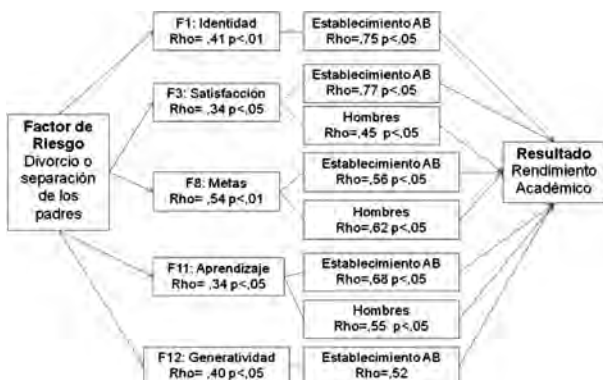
Factor de Riesgo
Divorcio o separación de los padres

F1: Identidad
Rho= ,41 p<,01

Establecimiento AB
Rho=,75 p<,05

F3: Satisfacción
Rho= ,34 p<,05

Establecimiento AB
Rho=,77 p<,05

Hombres
Rho=,45 p<,05

F8: Metas
Rho= ,54 p<,01

Establecimiento AB
Rho=,56 p<,05

Hombres
Rho=,62 p<,05

F11: Aprendizaje
Rho= ,34 p<,05

Establecimiento AB
Rho=,68 p<,05

Hombres
Rho=,55 p<,05

F12: Generatividad
Rho= ,40 p<,05

Establecimiento AB
Rho=,52

Resultado
Rendimiento Académico